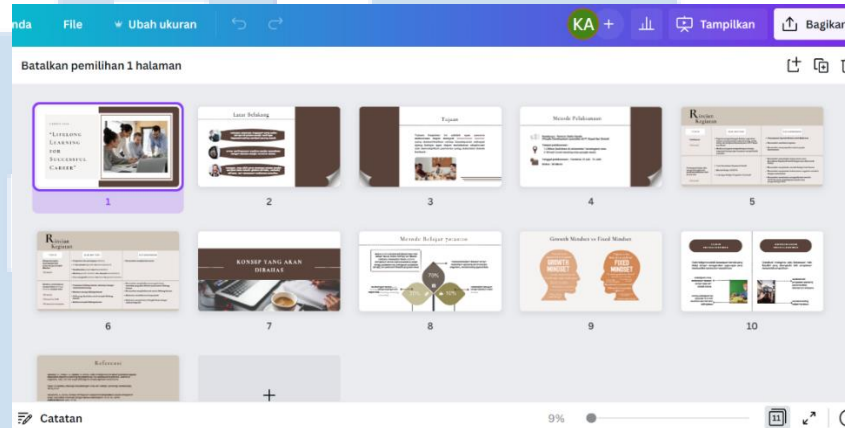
nda File Ubah ukuran KA + Tampilkan Bagikan

Batalkan pemilihan 1 halaman

"LIFELONG LEARNING FOR SUCCESSFULL CAREER"

1

Latar Belakang

2

Tujuan

3

Metode Pelaksanaan

4

Rincian Kegiatan

5

Rincian Kegiatan

6

KONSEP YANG AKAN DIBAHAS

7

Metode Belajar Jarak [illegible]

8

Growth Mindset vs Fixed Mindset

GROWTH MINDSET

FIXED MINDSET

9

10

Referensi

+

Catatan

9%

11